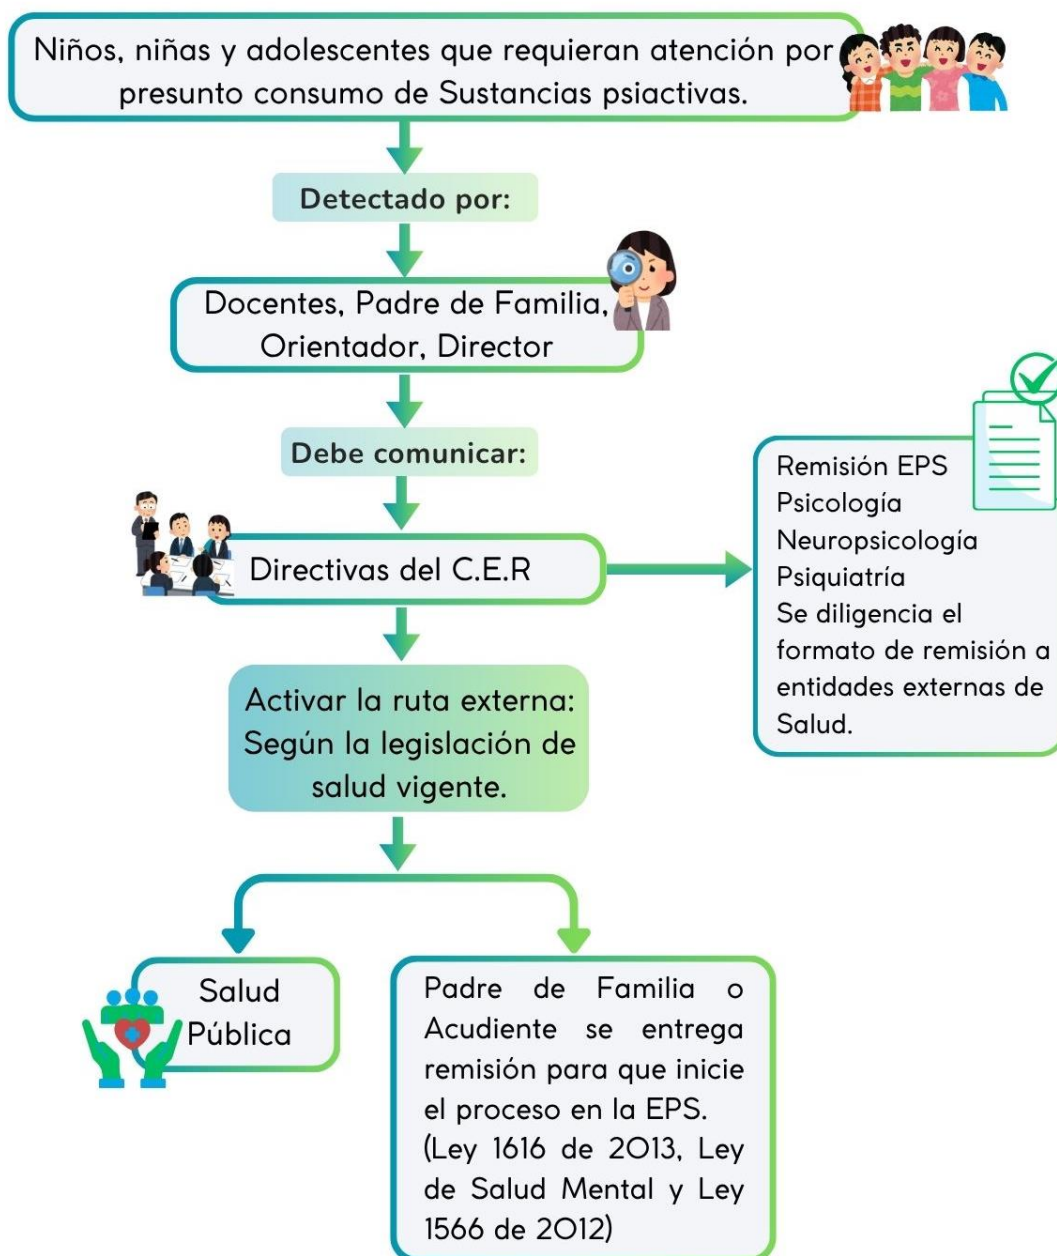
Niños, niñas y adolescentes que requieran atención por presunto consumo de Sustancias psiactivas.

Detectado por:

Docentes, Padre de Familia, Orientador, Director

Debe comunicar:

Directivas del C.E.R

Remisión EPS
Psicología
Neuropsicología
Psiquiatría
Se diligencia el formato de remisión a entidades externas de Salud.

Activar la ruta externa: Según la legislación de salud vigente.

Salud Pública

Padre de Familia o Acudiente se entrega remisión para que inicie el proceso en la EPS. (Ley 1616 de 2013, Ley de Salud Mental y Ley 1566 de 2012)